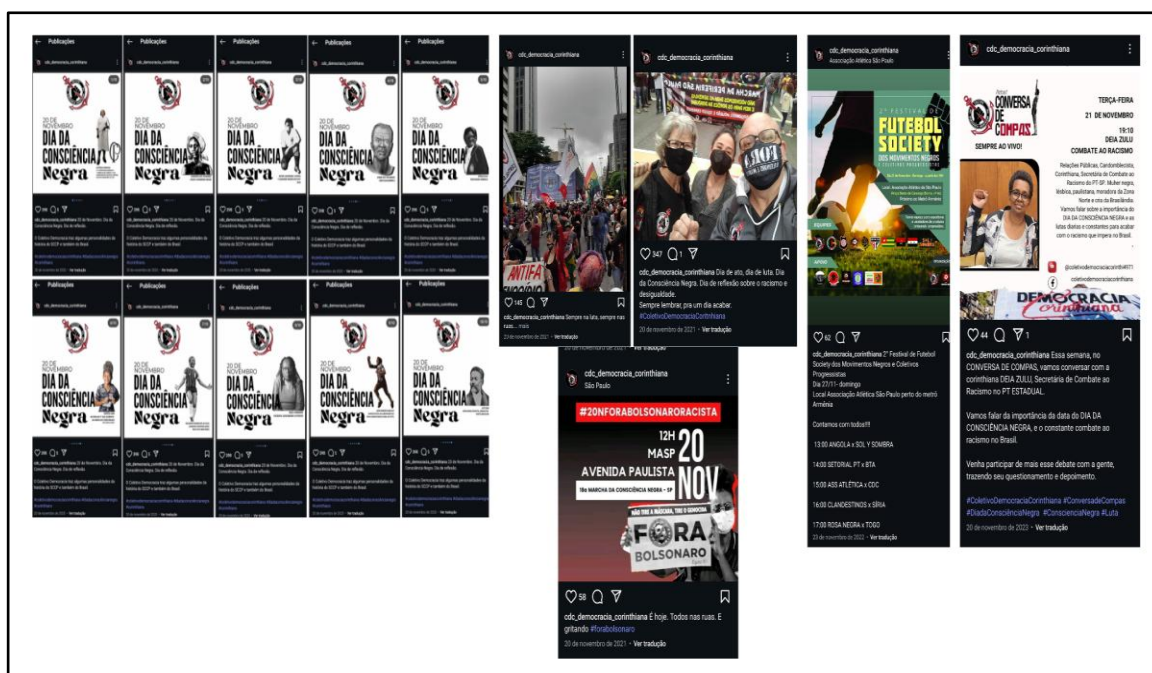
Publicações

cdc_democracia_corinthiana

20 DE NOVEMBRO
DIA DA CONSCIÊNCIA Negra

cdc_democracia_corinthiana 20 de Novembro. Dia da Consciência Negra. Dia de reflexão.

Publicações

cdc_democracia_corinthiana

20 DE NOVEMBRO
DIA DA CONSCIÊNCIA Negra

cdc_democracia_corinthiana

ANTIFA

145

cdc_democracia_corinthiana Sempre na luta, sempre nas ruas... mais

20 de novembro de 2021 · Ver tradução

cdc_democracia_corinthiana

347

cdc_democracia_corinthiana Dia de ato, dia de luta. Dia da Consciência Negra. Dia de reflexão sobre o racismo e desigualdade.
Sempre lembrar, pra um dia acabar.
#ColetivoDemocraciaCorinthiana

20 de novembro de 2021 · Ver tradução

cdc_democracia_corinthiana
São Paulo

#20NFORABOLSONARORACISTA

12H MASP 20 NOV
AVENIDA PAULISTA
18ª MARCHA DA CONSCIÊNCIA NEGRA - SP

FORA BOLSONARO

58

cdc_democracia_corinthiana É hoje. Todos nas ruas. E gritando #forabolsonaro

20 de novembro de 2021 · Ver tradução

cdc_democracia_corinthiana
Associação Atlética São Paulo

2º FESTIVAL DE FUTEBOL SOCIETY DOS MOVIMENTOS NEGROS E COLETIVOS PROGRESSISTAS

62

cdc_democracia_corinthiana 2º Festival de Futebol Society dos Movimentos Negros e Coletivos Progressistas
Dia 27/11 - domingo
Local Associação Atlética São Paulo perto do metrô Armênia

Contamos com todos!!!

13:00 ANGOLA x SOL Y SOMBRA

14:00 SETORIAL PT x BTA

15:00 ASS ATLÉTICA x CDC

16:00 CLANDESTINOS x SÍRIA

17:00 ROSA NEGRA x TOGO

23 de novembro de 2022 · Ver tradução

cdc_democracia_corinthiana

CONVERSA DE COMPAS

SEMPRE AO VIVO!

TERÇA-FEIRA
21 DE NOVEMBRO
19:10
DEIA ZULU
COMBATE AO RACISMO

Relações Públicas, Candomblecista, Corinthiana, Secretária de Combate ao Racismo do PT-SP. Mulher negra, lésbica, paulistana, moradora da Zona Norte e cria da Brasilândia. Vamos falar sobre a importância do DIA DA CONSCIÊNCIA NEGRA e as lutas diárias e constantes para acabar com o racismo que impera no Brasil.

@coletivodemocraciacorinthi4971
coletivodemocraciacorinthiana

DEMOCRACIA Corinthiana

44 1

cdc_democracia_corinthiana Essa semana, no CONVERSA DE COMPAS, vamos conversar com a corinthiana DEIA ZULU, Secretária de Combate ao Racismo no PT ESTADUAL.

Vamos falar da importância da data do DIA DA CONSCIÊNCIA NEGRA, e o constante combate ao racismo no Brasil.

Venha participar de mais esse debate com a gente, trazendo seu questionamento e depoimento.

#ColetivoDemocraciaCorinthiana #ConversadeCompas #DiadaConsciênciaNegra #ConscienciaNegra #Luta

20 de novembro de 2023 · Ver tradução